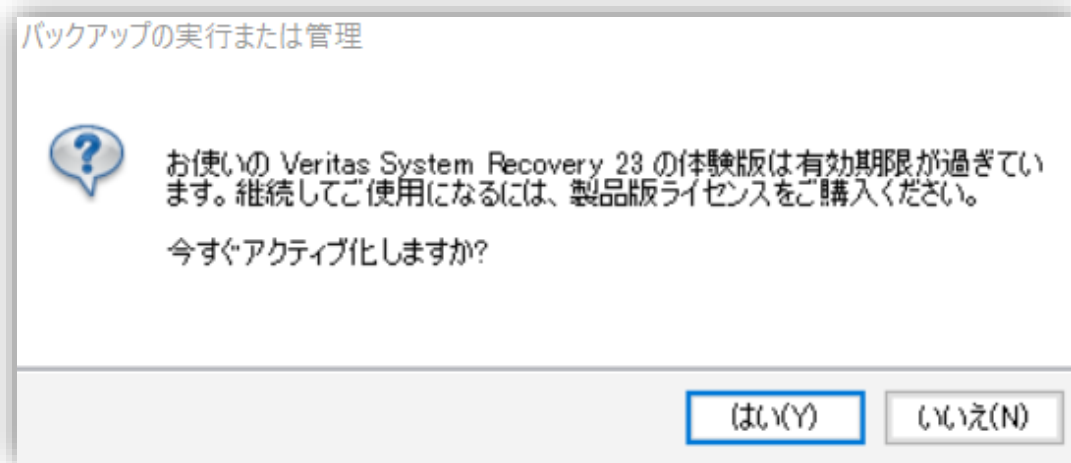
バックアップの実行または管理

お使いの Veritas System Recovery 23 の体験版は有効期限が過ぎています。継続してご使用になるには、製品版ライセンスをご購入ください。

今すぐアクティブ化しますか?

はい(Y)

いいえ(N)